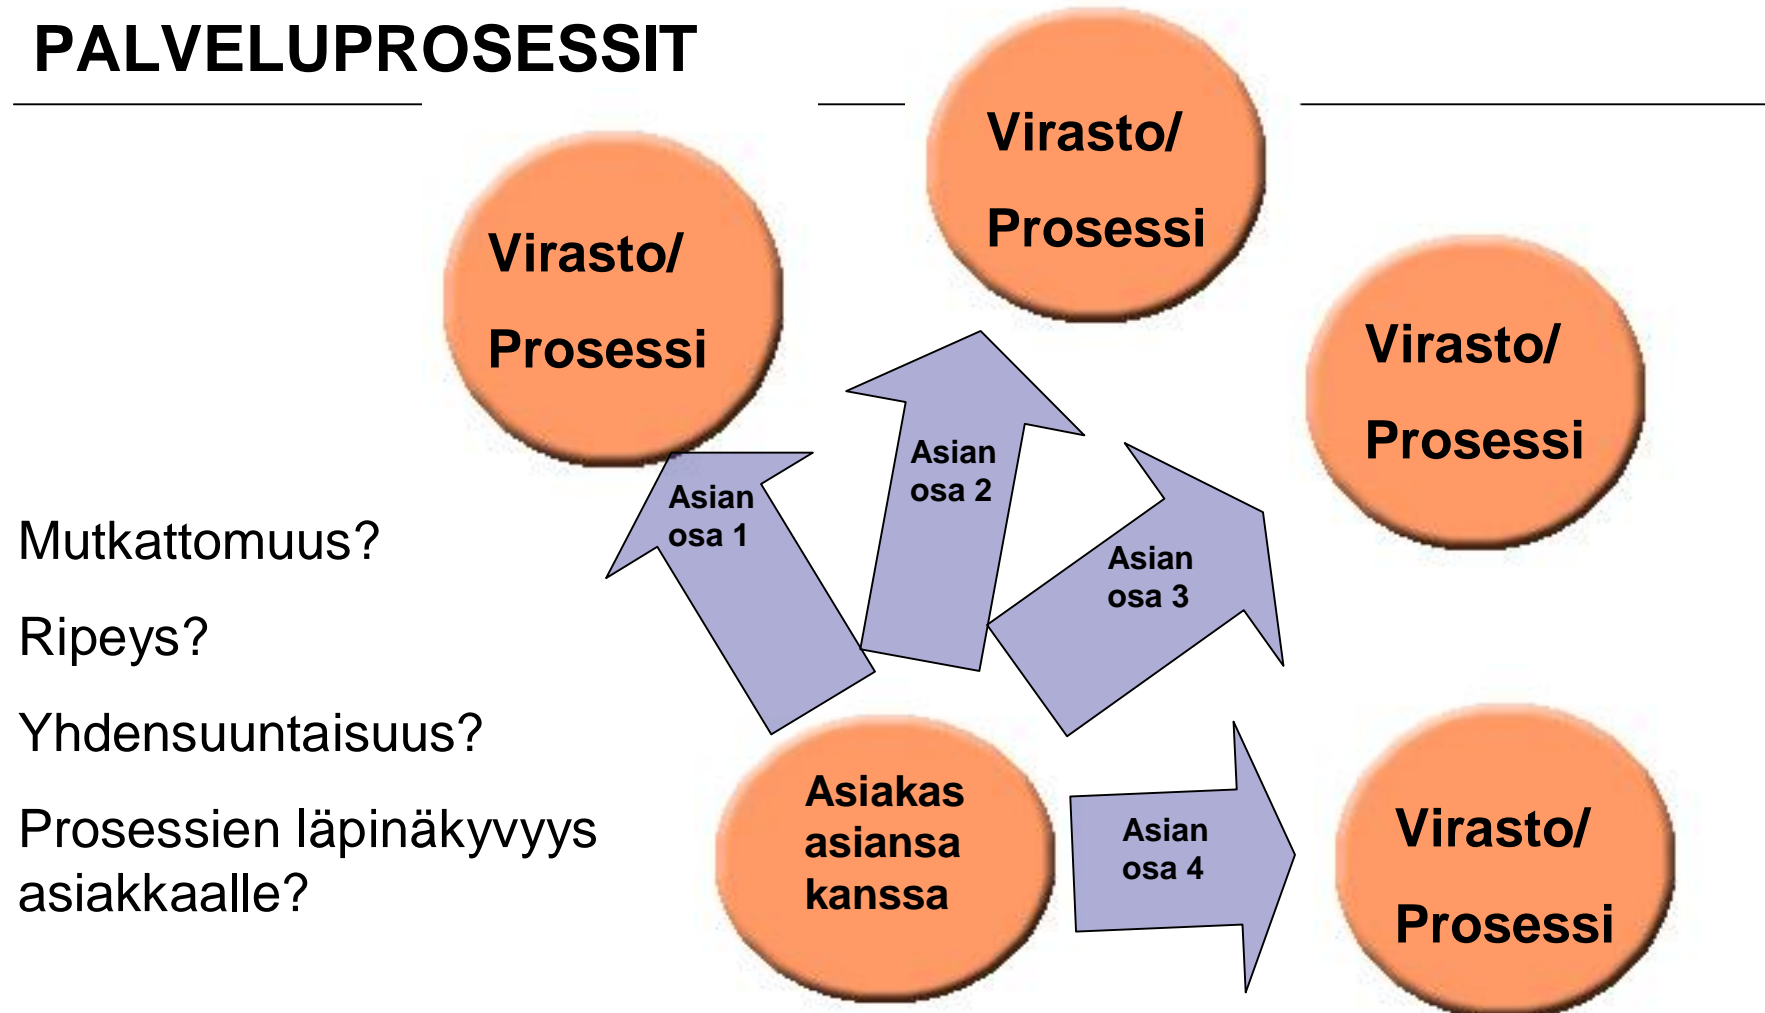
PALVELUPROSESSIT

Virasto/ Prosessi

Virasto/ Prosessi

Virasto/ Prosessi

Asian osa 1

Asian osa 2

Asian osa 3

Mutkattomuus?

Ripeys?

Yhdensuuntaisuus?

Prosessien läpinäkyvyys asiakkaalle?

Asiakas asiansa kanssa

Asian osa 4

Virasto/ Prosessi